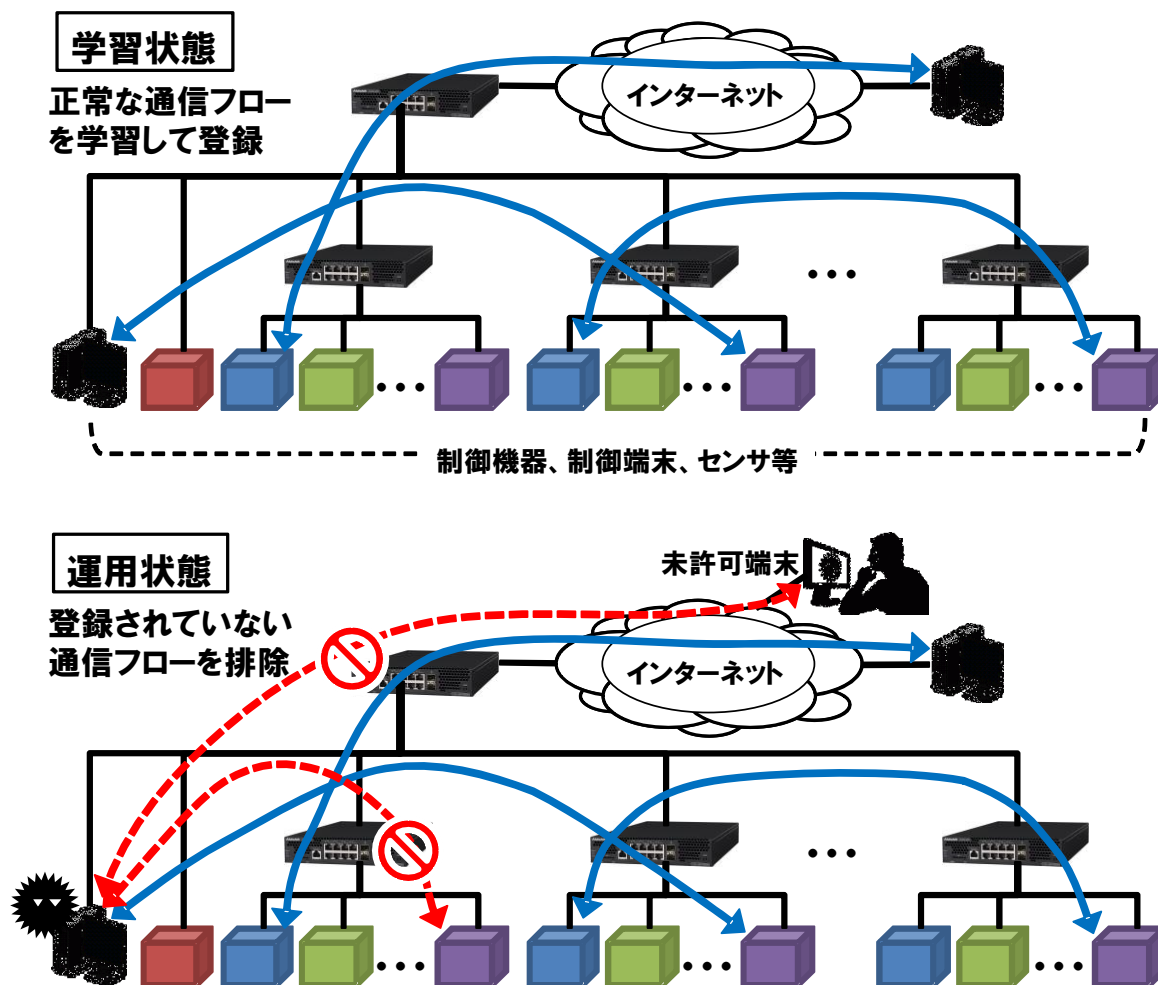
学習状態

正常な通信フローを学習して登録

インターネット

・・・

・・・

・・・

・・・

制御機器、制御端末、センサ等

運用状態

登録されていない通信フローを排除

未許可端末

インターネット

・・・

・・・

・・・

・・・